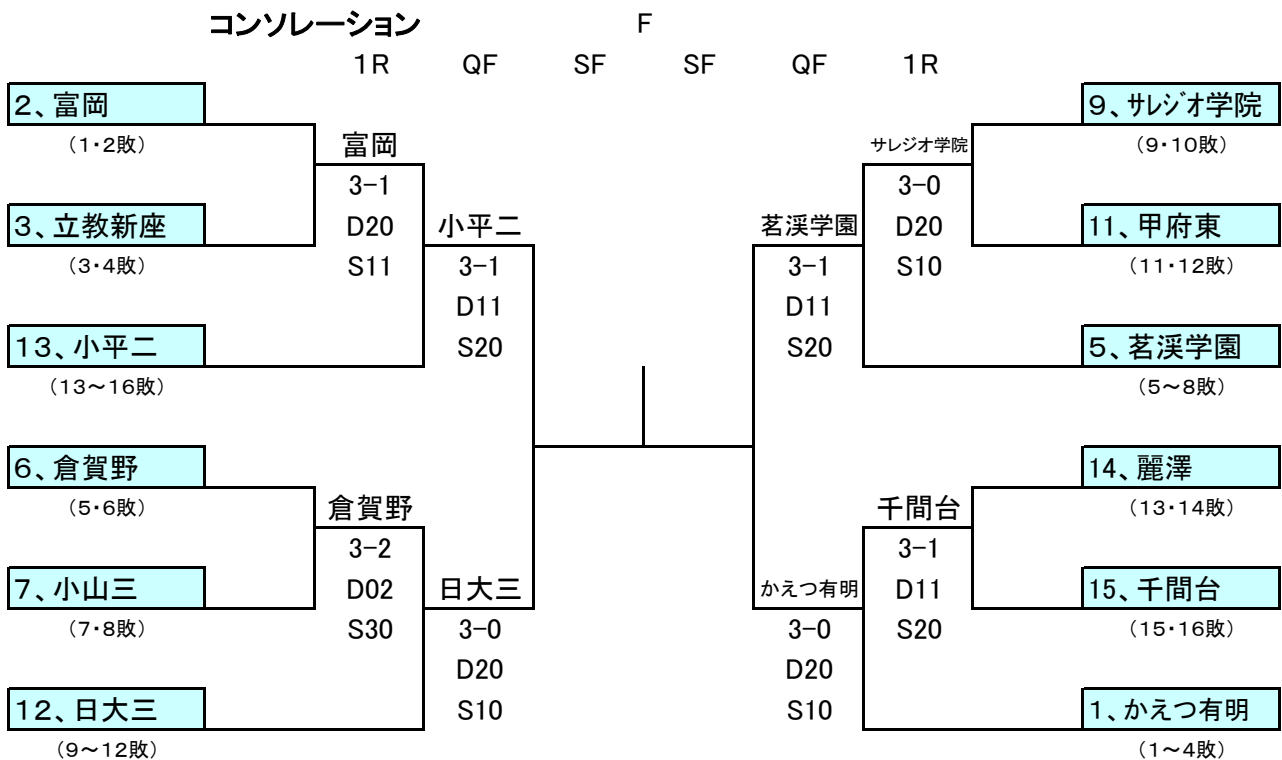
コンソレーション F

1R QF SF SF QF 1R

2、富岡
（1・2敗）

富岡
3−1
D20
S11

3、立教新座
（3・4敗）

小平二
3−1
D11
S20

13、小平二
（13〜16敗）

6、倉賀野
（5・6敗）

倉賀野
3−2
D02
S30

7、小山三
（7・8敗）

日大三
3−0
D20
S10

12、日大三
（9〜12敗）

9、サレジオ学院
（9・10敗）

サレジオ学院
3−0
D20
S10

11、甲府東
（11・12敗）

茗渓学園
3−1
D11
S20

5、茗渓学園
（5〜8敗）

14、麗澤
（13・14敗）

千間台
3−1
D11
S20

15、千間台
（15・16敗）

かえつ有明
3−0
D20
S10

1、かえつ有明
（1〜4敗）